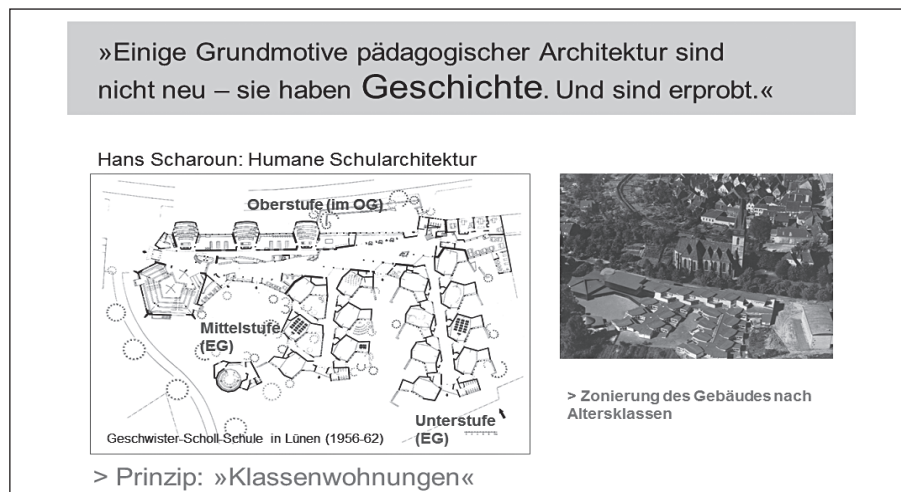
»Einige Grundmotive pädagogischer Architektur sind nicht neu – sie haben Geschichte. Und sind erprobt.«

Hans Scharoun: Humane Schularchitektur

Oberstufe (im OG)

Mittelstufe (EG)

Unterstufe (EG)

Geschwister-Scholl-Schule in Lünen (1956-62)

> Zonierung des Gebäudes nach Altersklassen

> Prinzip: »Klassenwohnungen«